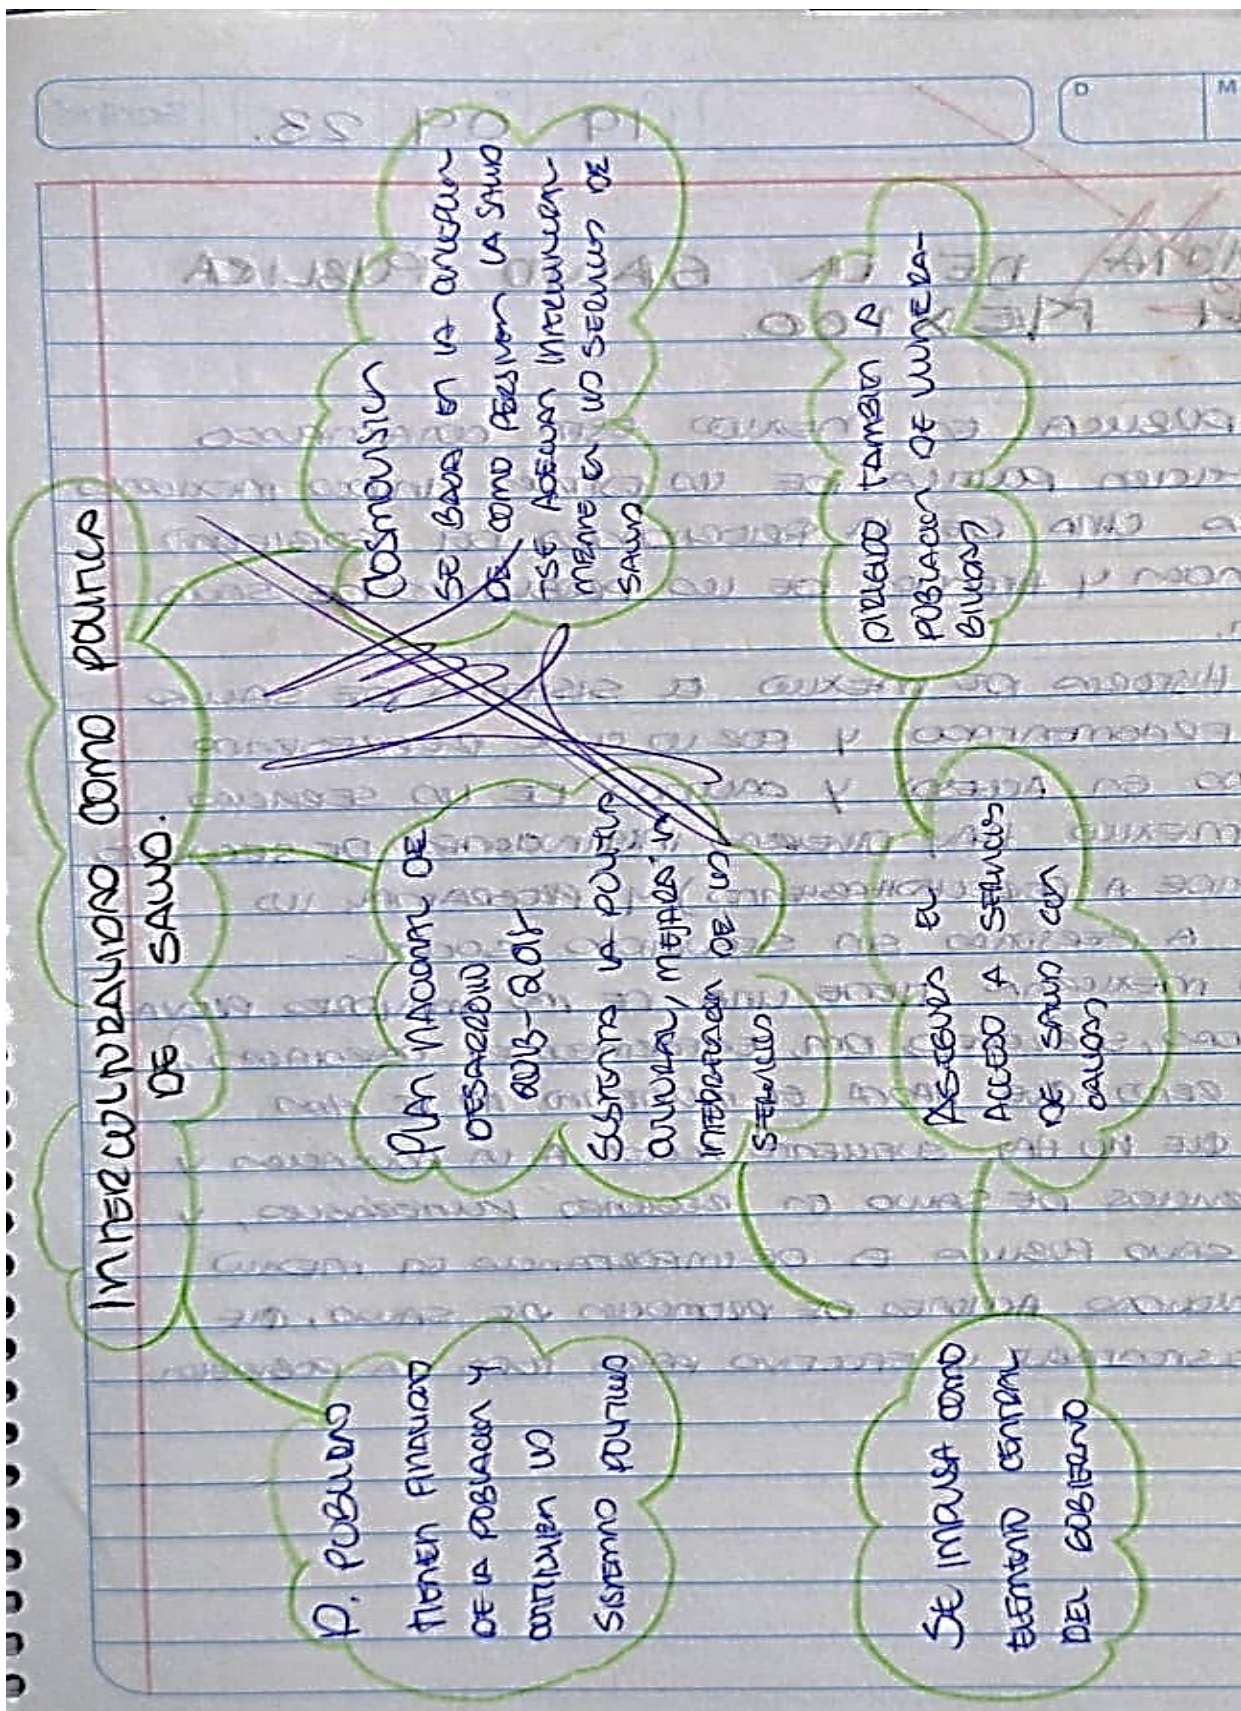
INTERCULTURALIDAD COMO POLITICA DE SALUD.

COSMOVISION
SE BASA EN LA CONCEPCION DE COMO PERCIBEN LA SALUD. SE ADECUAN INTERCULTURALMENTE EN LOS SERVICIOS DE SALUD

PLAN NACIONAL DE DESARROLLO 2013-2018
SUSTENTA LA POLITICA CULTURAL, MEJORA LA INTEGRACION DE LOS SERVICIOS

DIRIGIDO TAMBIEN A POBLACION DE VULNERABILIDAD

ASEGURA EL ACCESO A SERVICIOS DE SALUD CON CALIDAD

P. PUEBLOS
TIENEN FINALIDAD DE LA POBLACION Y CONTRIBUYEN UN SISTEMA POLITICO

SE IMPULSA COMO ELEMENTO CENTRAL DEL GOBIERNO

D M

19 09 23.

HISTORIA DE LA SALUD PUBLICA EN MEXICO.